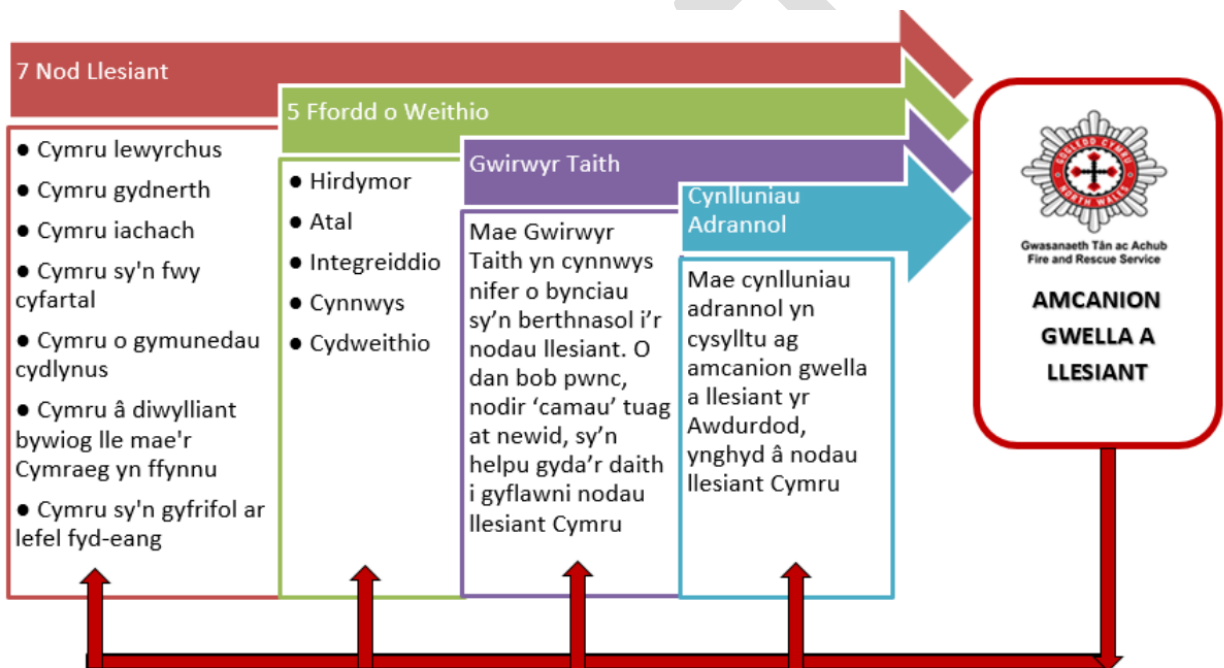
7 Nod Llesiant

● Cymru lewyrchus
● Cymru gydnerth
● Cymru iachach
● Cymru sy'n fwy cyfartal
● Cymru o gymunedau cydlynus
● Cymru â diwylliant bywiog lle mae'r Cymraeg yn ffynnu
● Cymru sy'n gyfrifol ar lefel fyd-eang

5 Ffordd o Weithio

● Hirdymor
● Atal
● Integreiddio
● Cynnwys
● Cydweithio

Gwirwyr Taith

Mae Gwirwyr Taith yn cynnwys nifer o bynciau sy'n berthnasol i'r nodau llesiant. O dan bob pwnc, nodir 'camau' tuag at newid, sy'n helpu gyda'r daith i gyflawni nodau llesiant Cymru

Cynlluniau Adrannol

Mae cynlluniau adrannol yn cysylltu ag amcanion gwella a llesiant yr Awdurdod, ynghyd â nodau llesiant Cymru

GOGLEDD CYMRU NORTH WALES
Gwasanaeth Tân ac Achub
Fire and Rescue Service

AMCANION GWELLA A LLESIANT